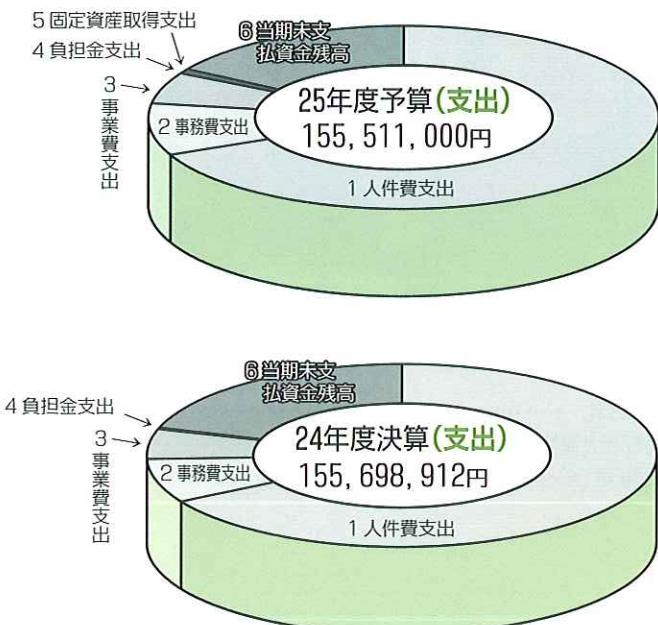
5 固定資産取得支出
6 当期末支払資金残高
4 負担金支出
3 事業費支出
25年度予算(支出)
155, 511, 000円
2 事務費支出
1 人件費支出

6 当期末支払資金残高
4 負担金支出
3 事業費支出
24年度決算(支出)
155, 698, 912円
2 事務費支出
1 人件費支出